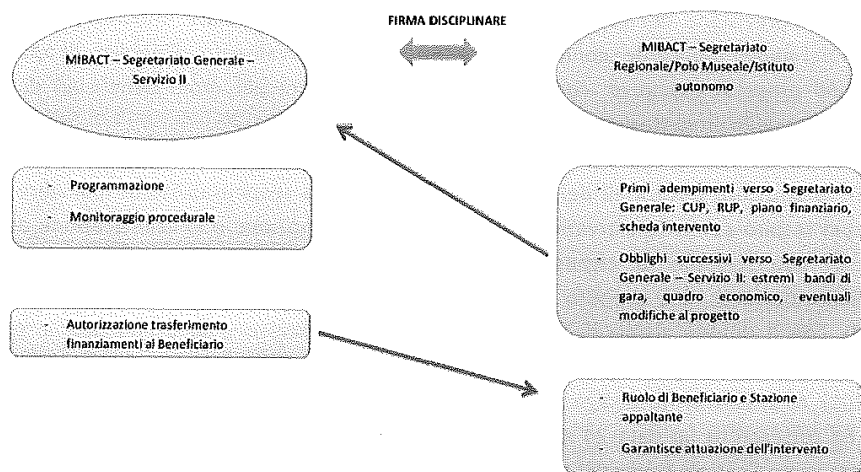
FIRMA DISCIPLINARE

MIBACT – Segretariato Generale – Servizio II

MIBACT – Segretariato Regionale/Polo Museale/Istituto autonomo

- Programmazione
- Monitoraggio procedurale

- Primi adempimenti verso Segretariato Generale: CUP, RUP, piano finanziario, scheda intervento
- Obblighi successivi verso Segretariato Generale – Servizio II: estremi bandi di gara, quadro economico, eventuali modifiche al progetto

- Autorizzazione trasferimento finanziamenti al Beneficiario

- Ruolo di Beneficiario e Stazione appaltante
- Garantisce attuazione dell'intervento